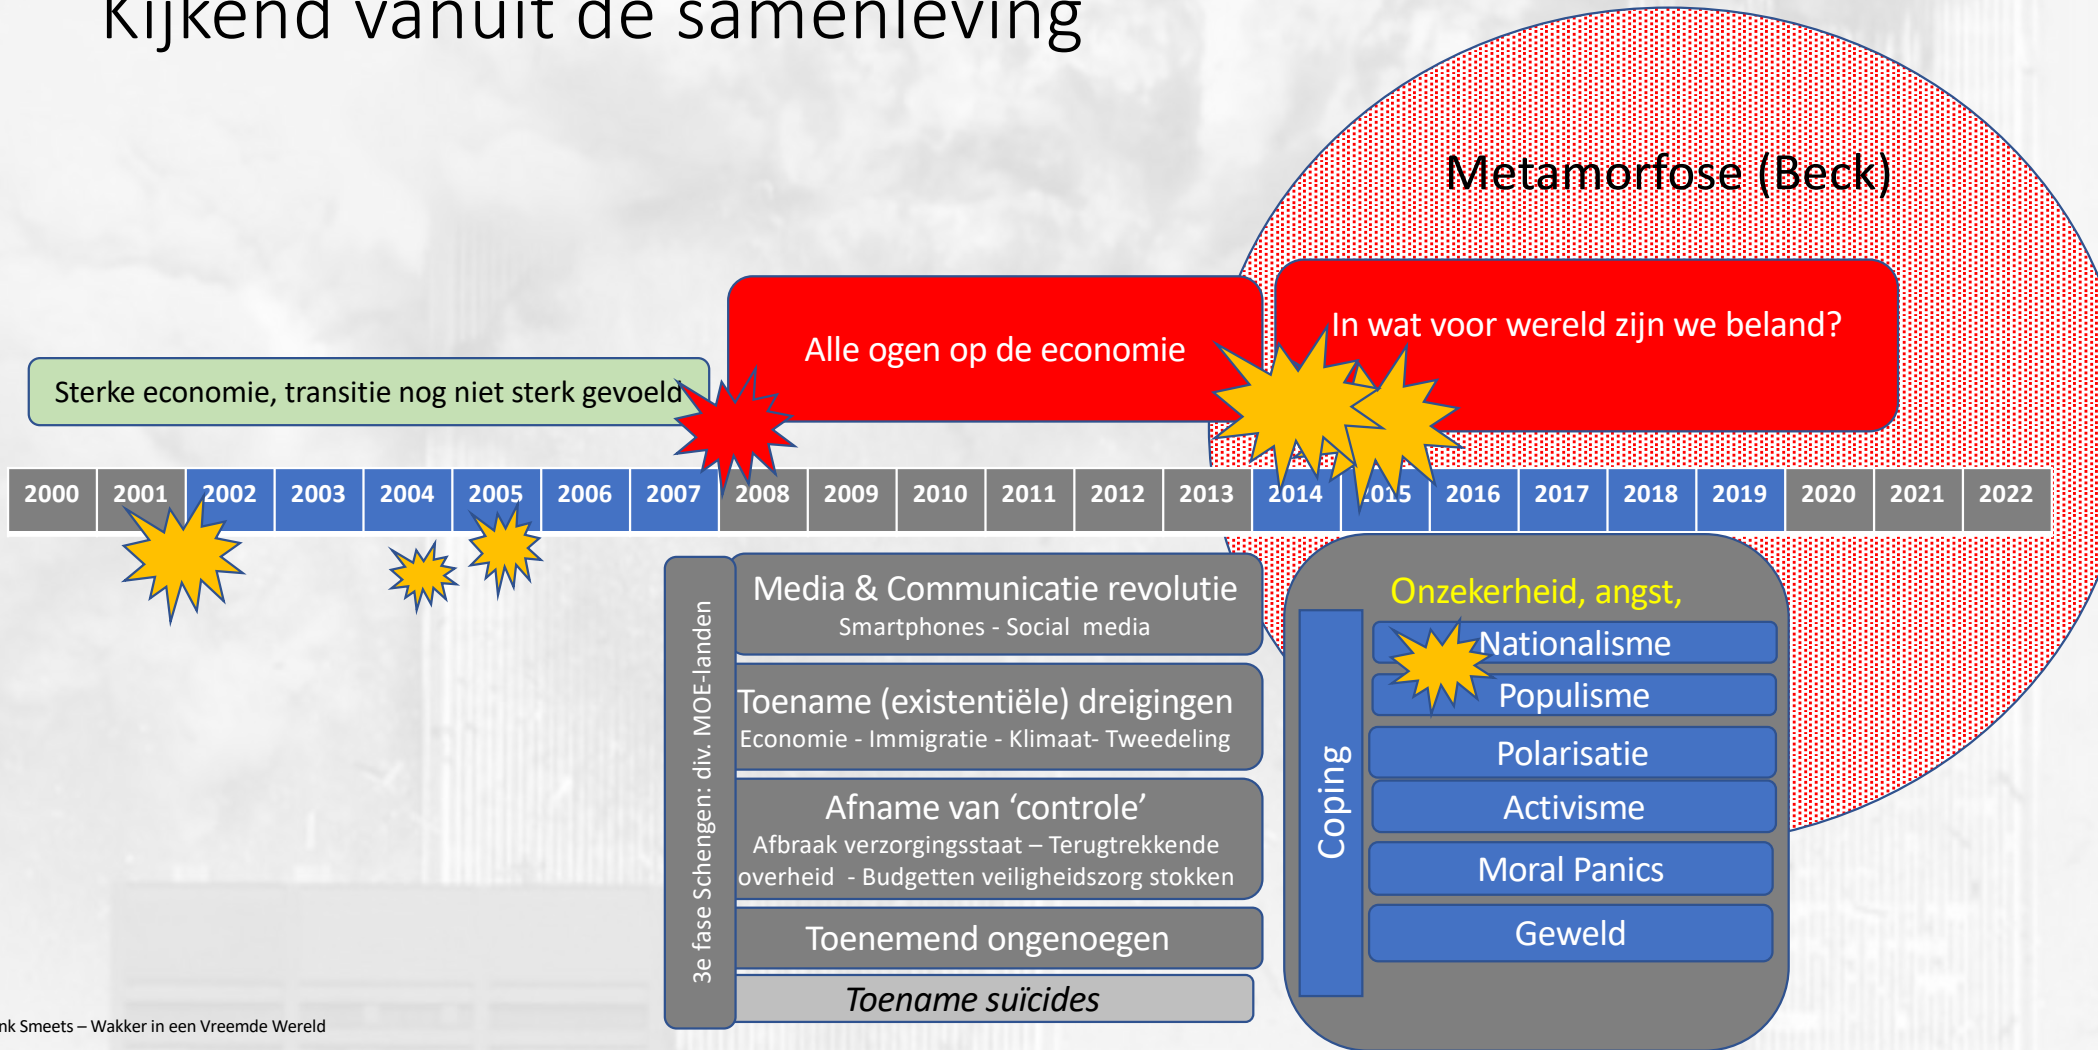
Kijkend vanuit de samenleving

Metamorfose (Beck)

Sterke economie, transitie nog niet sterk gevoeld

Alle ogen op de economie

In wat voor wereld zijn we beland?

| 2000 | 2001 | 2002 | 2003 | 2004 | 2005 | 2006 | 2007 | 2008 | 2009 | 2010 | 2011 | 2012 | 2013 | 2014 | 2015 | 2016 | 2017 | 2018 | 2019 | 2020 | 2021 | 2022 |
|---|---|---|---|---|---|---|---|---|---|---|---|---|---|---|---|---|---|---|---|---|---|---|

3e fase Schengen: div. MOE-landen

Media & Communicatie revolutie
Smartphones - Social media

Toename (existentiële) dreigingen
Economie - Immigratie - Klimaat- Tweedeling

Afname van 'controle'
Afbraak verzorgingsstaat – Terugtrekkende overheid - Budgetten veiligheidszorg stokken

Toenemend ongenoegen

Toename suïcides

Onzekerheid, angst,

Coping

Nationalisme
Populisme
Polarisatie
Activisme
Moral Panics
Geweld

nk Smeets – Wakker in een Vreemde Wereld